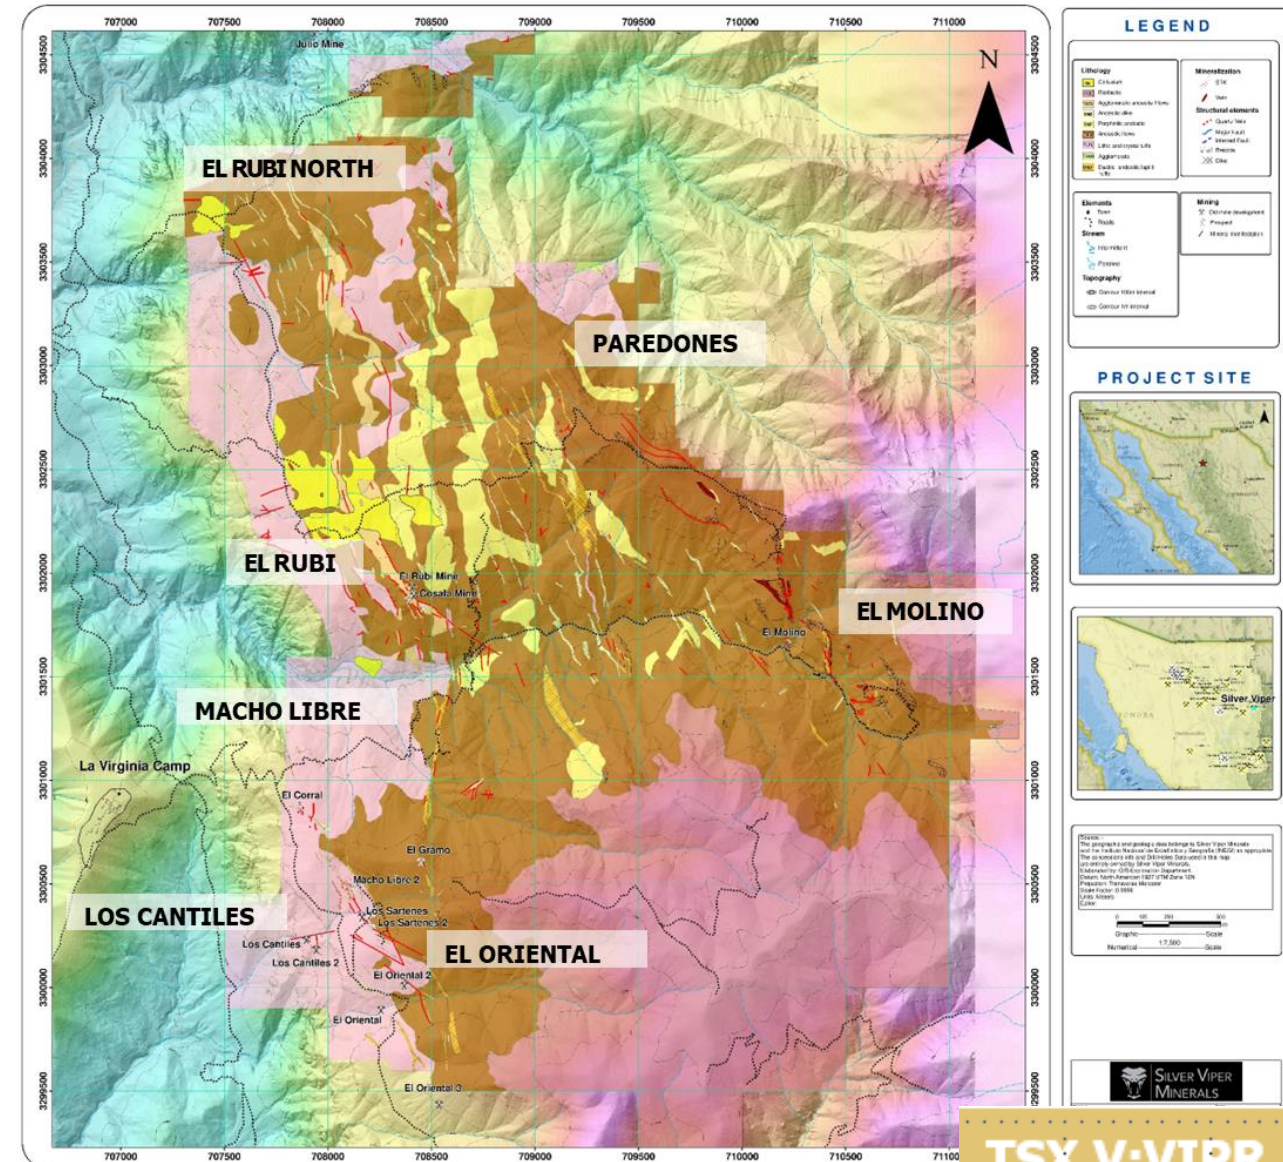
707000 707500 708000 708500 709000 709500 710000 710500 711000

3304500 3304000 3303500 3303000 3302500 3302000 3301500 3301000 3300500 3300000 3299500

Julio Mine

N

EL RUBI NORTH

PAREDONES

EL RUBI

El Rubi Mine

Cosata Mine

EL MOLINO

El Molino

MACHO LIBRE

La Virginia Camp

El Corral

El Gramo

Macho Libre 2

LOS CANTILES

Los Sartenes

Los Sartenes 2

Los Cantiles

Los Cantiles 2

EL ORIENTAL

El Oriental 2

El Oriental

El Oriental 3

707000 707500 708000 708500 709000 709500 710000 710500 711000

LEGEND

Lithology

Mineralization

Structural elements

Elements

Stream

Topography

Mining

PROJECT SITE

Silver Viper

SONORA

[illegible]

SILVER VIPER MINERALS

TSX-V:VIPR